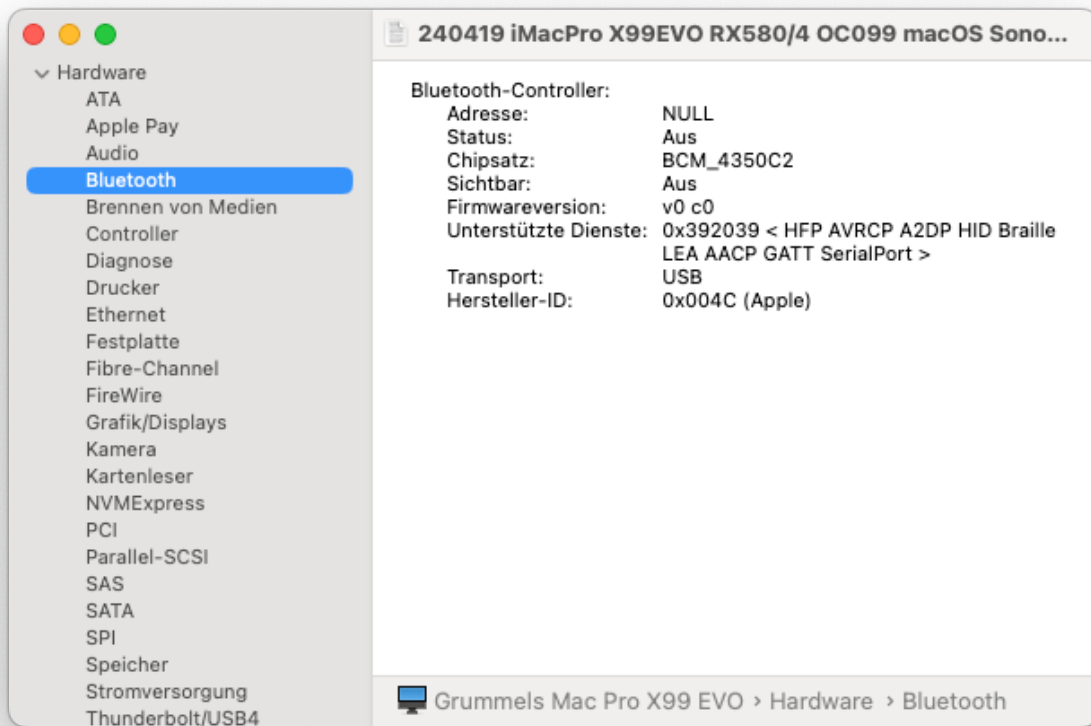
Hardware
ATA
Apple Pay
Audio
Bluetooth
Brennen von Medien
Controller
Diagnose
Drucker
Ethernet
Festplatte
Fibre-Channel
FireWire
Grafik/Displays
Kamera
Kartenleser
NVMExpress
PCI
Parallel-SCSI
SAS
SATA
SPI
Speicher
Stromversorgung
Thunderbolt/USB4

240419 iMacPro X99EVO RX580/4 OC099 macOS Sono...

Bluetooth-Controller:

| | |
|---|---|
| Adresse: | NULL |
| Status: | Aus |
| Chipsatz: | BCM_4350C2 |
| Sichtbar: | Aus |
| Firmwareversion: | v0 c0 |
| Unterstützte Dienste: | 0x392039 < HFP AVRCP A2DP HID Braille LEA AACP GATT SerialPort > |
| Transport: | USB |
| Hersteller-ID: | 0x004C (Apple) |

Grummels Mac Pro X99 EVO › Hardware › Bluetooth